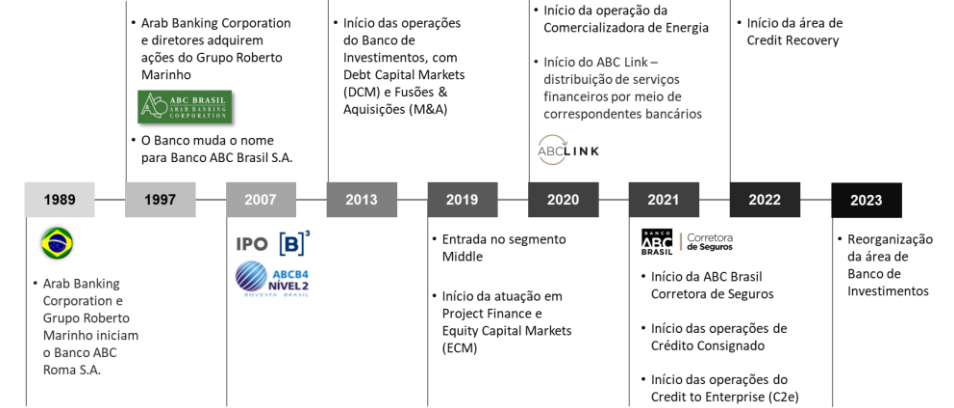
• Arab Banking Corporation e diretores adquirem ações do Grupo Roberto Marinho

ABC BRASIL
ARAB BANKING CORPORATION

• O Banco muda o nome para Banco ABC Brasil S.A.

• Início das operações do Banco de Investimentos, com Debt Capital Markets (DCM) e Fusões & Aquisições (M&A)

• Início da operação da Comercializadora de Energia

• Início do ABC Link – distribuição de serviços financeiros por meio de correspondentes bancários

ABCLINK

• Início da área de Credit Recovery

1989

1997

2007

2013

2019

2020

2021

2022

2023

• Arab Banking Corporation e Grupo Roberto Marinho iniciam o Banco ABC Roma S.A.

IPO [B]³

ABCB4
NÍVEL 2
BOVESPA BRASIL

• Entrada no segmento Middle

• Início da atuação em Project Finance e Equity Capital Markets (ECM)

BANCO ABC BRASIL | Corretora de Seguros

• Início da ABC Brasil Corretora de Seguros

• Início das operações de Crédito Consignado

• Início das operações do Credit to Enterprise (C2e)

• Reorganização da área de Banco de Investimentos